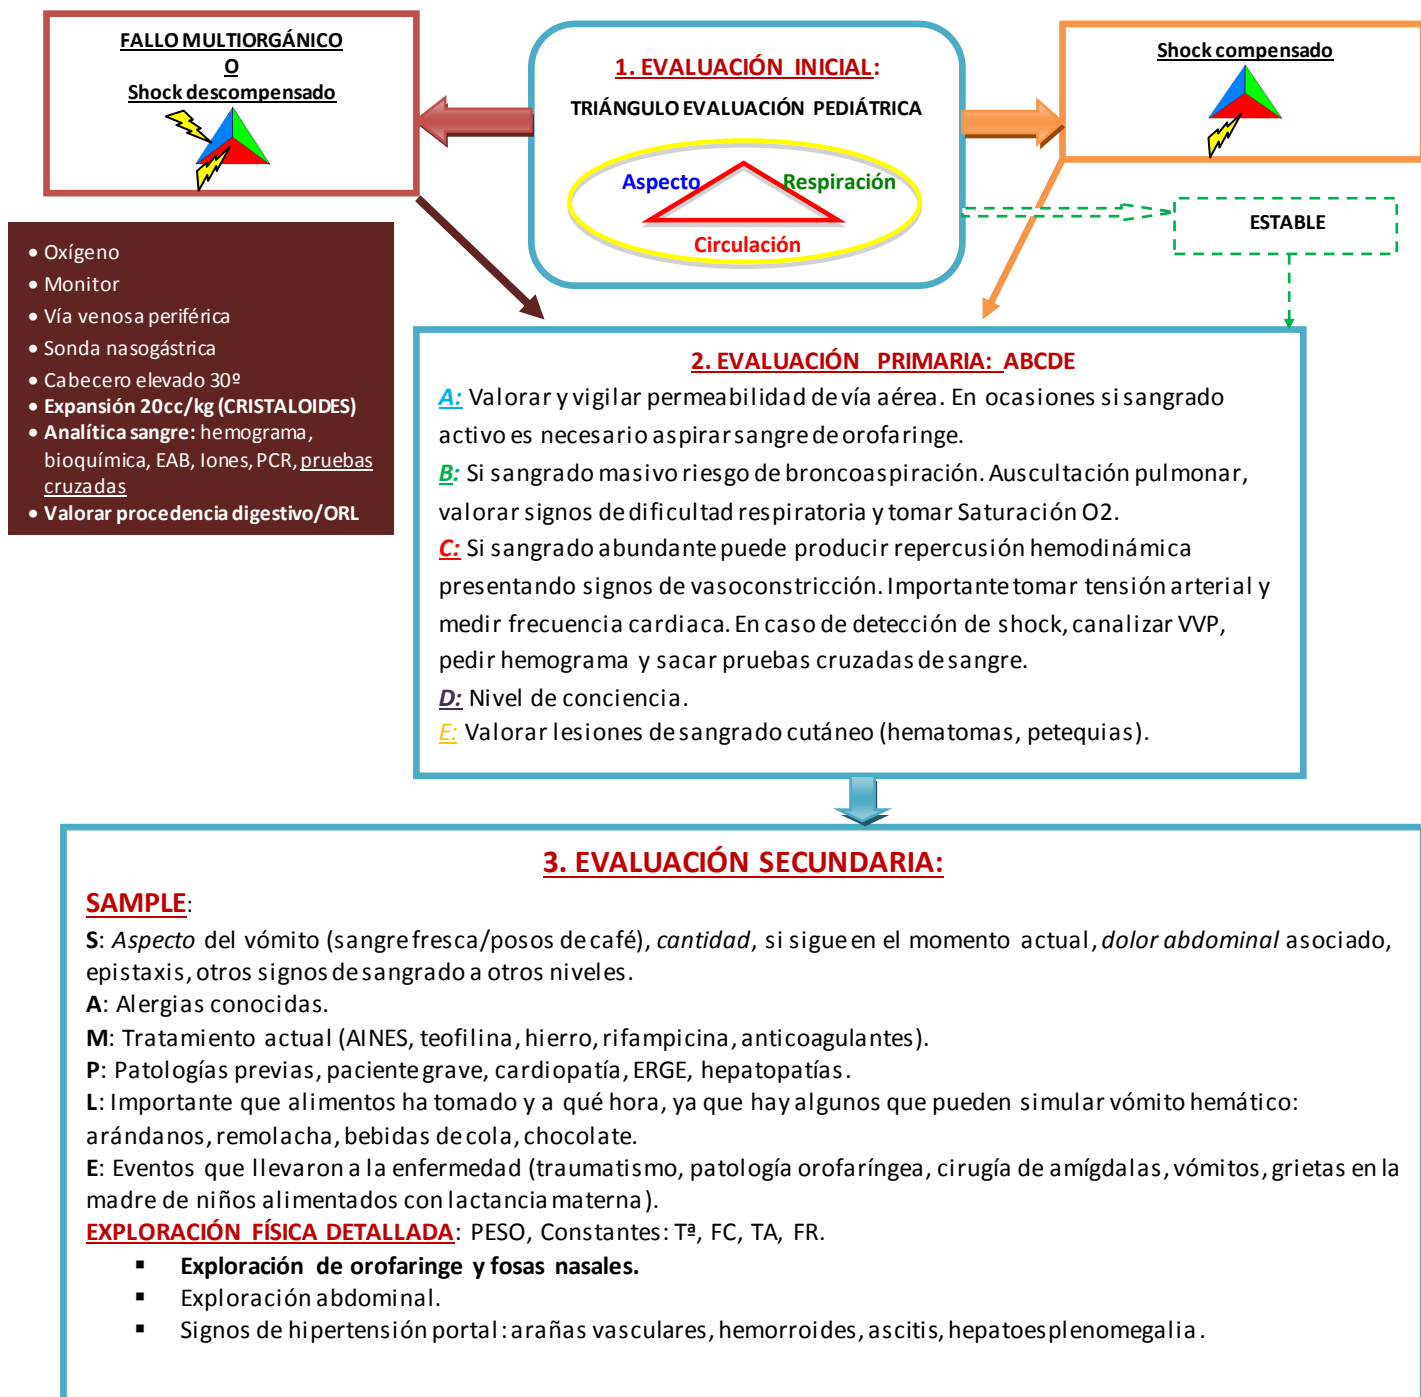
FALLO MULTIORGÁNICO
O
Shock descompensado

1. EVALUACIÓN INICIAL:
TRIÁNGULO EVALUACIÓN PEDIÁTRICA
Aspecto
Respiración
Circulación

Shock compensado

ESTABLE

• Oxígeno
• Monitor
• Vía venosa periférica
• Sonda nasogástrica
• Cabecero elevado 30º
• Expansión 20cc/kg (CRISTALOIDES)
• Analítica sangre: hemograma, bioquímica, EAB, Iones, PCR, pruebas cruzadas
• Valorar procedencia digestivo/ORL

2. EVALUACIÓN PRIMARIA: ABCDE
A: Valorar y vigilar permeabilidad de vía aérea. En ocasiones si sangrado activo es necesario aspirar sangre de orofaringe.
B: Si sangrado masivo riesgo de broncoaspiración. Auscultación pulmonar, valorar signos de dificultad respiratoria y tomar Saturación O2.
C: Si sangrado abundante puede producir repercusión hemodinámica presentando signos de vasoconstricción. Importante tomar tensión arterial y medir frecuencia cardiaca. En caso de detección de shock, canalizar VVP, pedir hemograma y sacar pruebas cruzadas de sangre.
D: Nivel de conciencia.
E: Valorar lesiones de sangrado cutáneo (hematomas, petequias).

3. EVALUACIÓN SECUNDARIA:
SAMPLE:
S: Aspecto del vómito (sangre fresca/posos de café), cantidad, si sigue en el momento actual, dolor abdominal asociado, epistaxis, otros signos de sangrado a otros niveles.
A: Alergias conocidas.
M: Tratamiento actual (AINES, teofilina, hierro, rifampicina, anticoagulantes).
P: Patologías previas, paciente grave, cardiopatía, ERGE, hepatopatías.
L: Importante que alimentos ha tomado y a qué hora, ya que hay algunos que pueden simular vómito hemático: arándanos, remolacha, bebidas de cola, chocolate.
E: Eventos que llevaron a la enfermedad (traumatismo, patología orofaríngea, cirugía de amígdalas, vómitos, grietas en la madre de niños alimentados con lactancia materna).
EXPLORACIÓN FÍSICA DETALLADA: PESO, Constantes: Tª, FC, TA, FR.
▪ Exploración de orofaringe y fosas nasales.
▪ Exploración abdominal.
▪ Signos de hipertensión portal: arañas vasculares, hemorroides, ascitis, hepatoesplenomegalia.